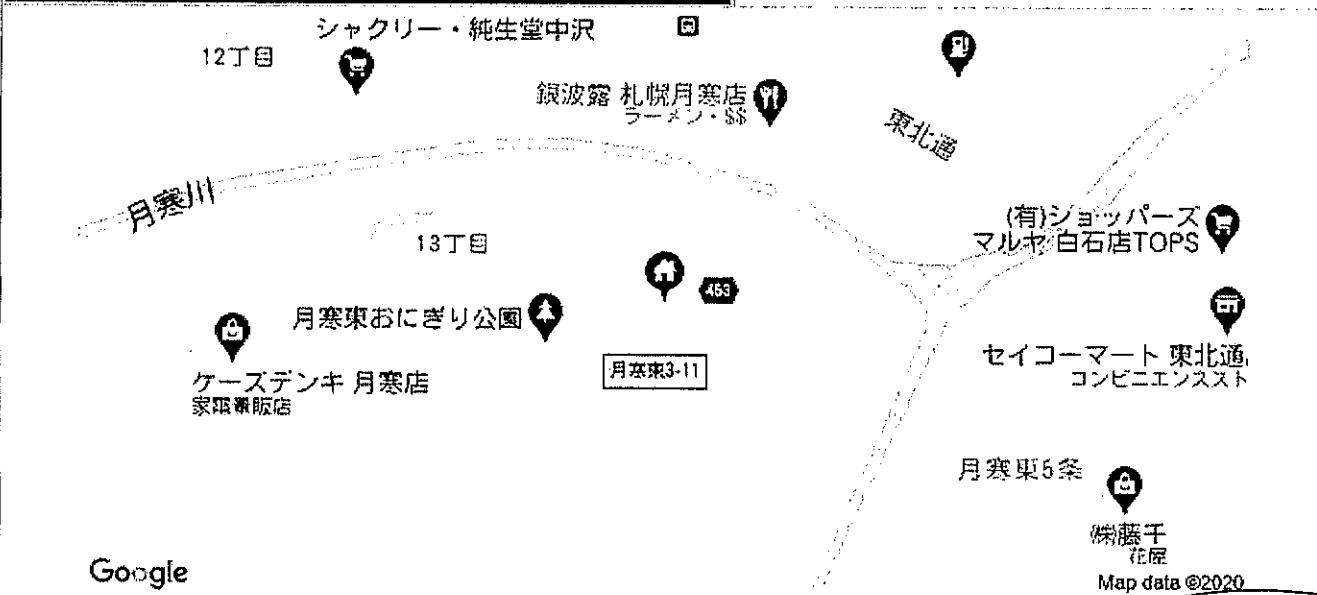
シャクリー・純生堂中沢
12丁目
銀波露 札幌月寒店
ラーメン・$$
東北通
月寒川
13丁目
(有)ショッパーズ マルヤ 白石店TOPS
463
月寒東おにぎり公園
セイコーマート 東北通
コンビニエンススト
ケーズデンキ 月寒店
家電量販店
月寒東3-11
月寒東5条
(株)藤千
花屋
Google
Map data ©2020